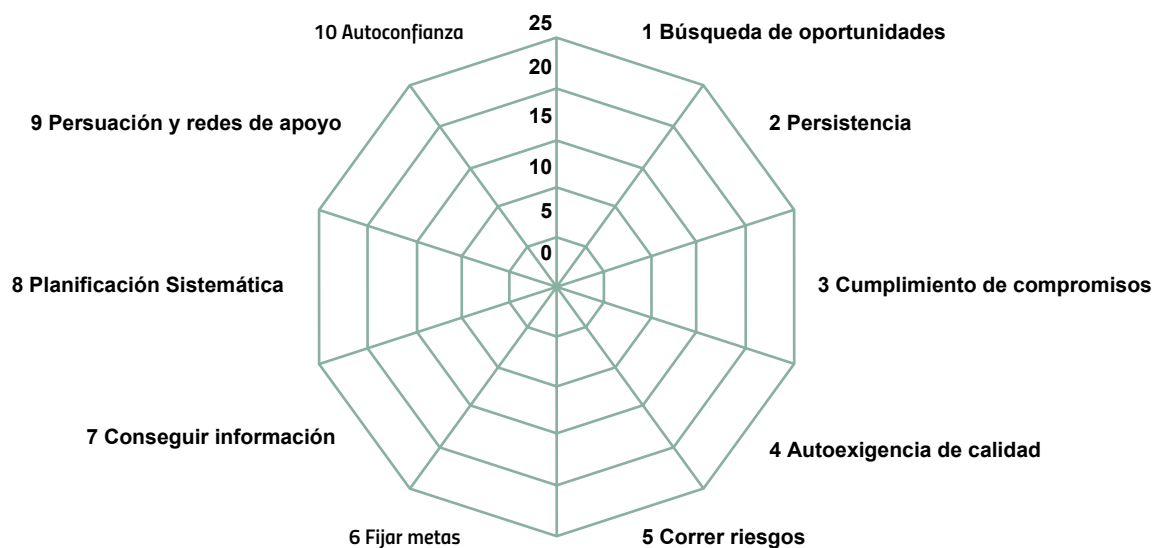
10 Autoconfianza
25
1 Búsqueda de oportunidades
20
9 Persuación y redes de apoyo
15
2 Persistencia
10
5
0
8 Planificación Sistemática
3 Cumplimiento de compromisos
7 Conseguir información
4 Autoexigencia de calidad
6 Fijar metas
5 Correr riesgos